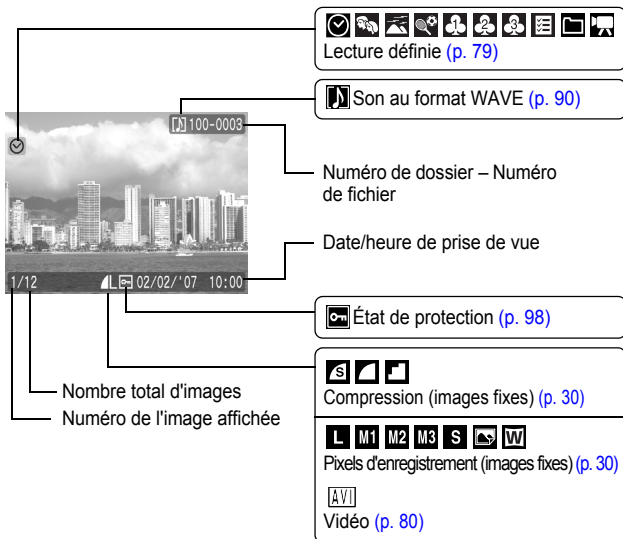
Lecture définie (p. 79)

Son au format WAVE (p. 90)

100-0003

Numéro de dossier – Numéro de fichier

Date/heure de prise de vue

1/12

L 02/02/'07 10:00

État de protection (p. 98)

Compression (images fixes) (p. 30)

Nombre total d'images

Numéro de l'image affichée

L M1 M2 M3 S W

Pixels d'enregistrement (images fixes) (p. 30)

AVI

Vidéo (p. 80)